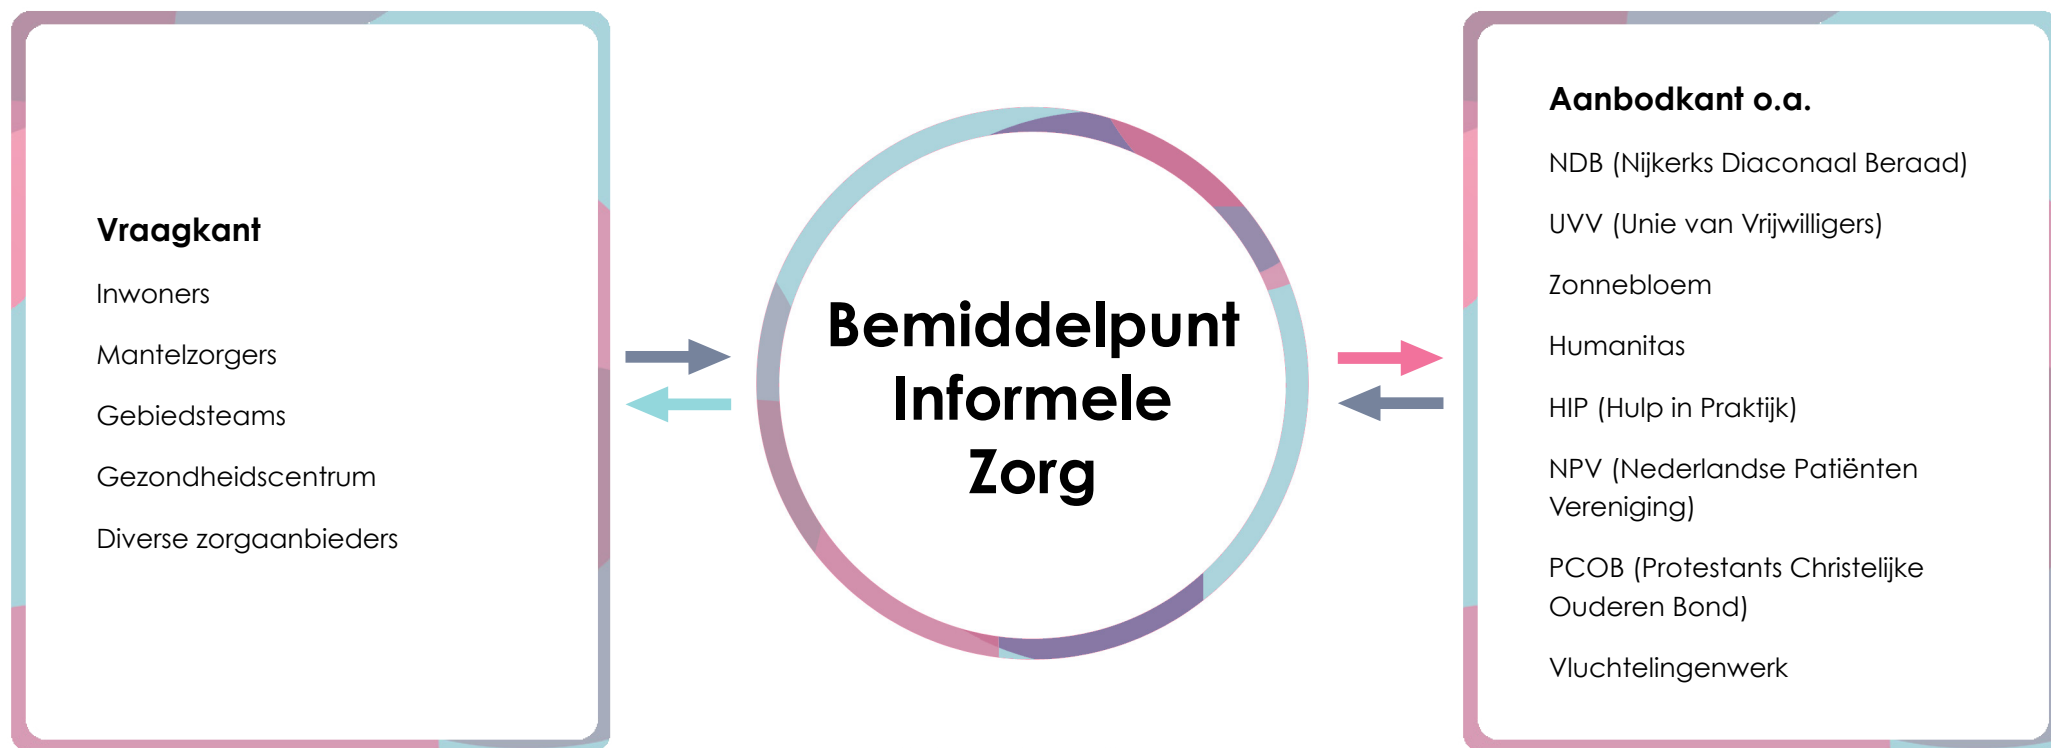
Vraagkant

Inwoners

Mantelzorgers

Gebiedsteams

Gezondheidscentrum

Diverse zorgaanbieders

Bemiddelpunt Informele Zorg

Aanbodkant o.a.

NDB (Nijkerks Diaconaal Beraad)

UVV (Unie van Vrijwilligers)

Zonnebloem

Humanitas

HIP (Hulp in Praktijk)

NPV (Nederlandse Patiënten Vereniging)

PCOB (Protestants Christelijke Ouderen Bond)

Vluchtelingenwerk